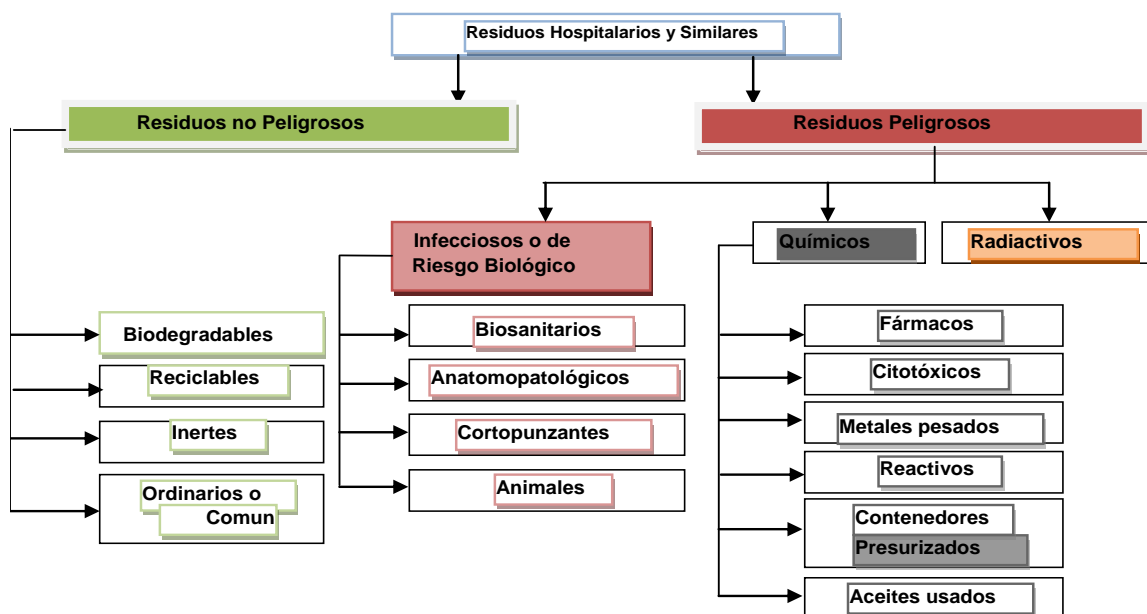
Residuos Hospitalarios y Similares

Residuos no Peligrosos

Residuos Peligrosos

Infecciosos o de Riesgo Biológico

Químicos

Radiactivos

Biodegradables

Reciclables

Inertes

Ordinarios o Comun

Biosanitarios

Anatomopatológicos

Cortopunzantes

Animales

Fármacos

Citotóxicos

Metales pesados

Reactivos

Contenedores Presurizados

Aceites usados